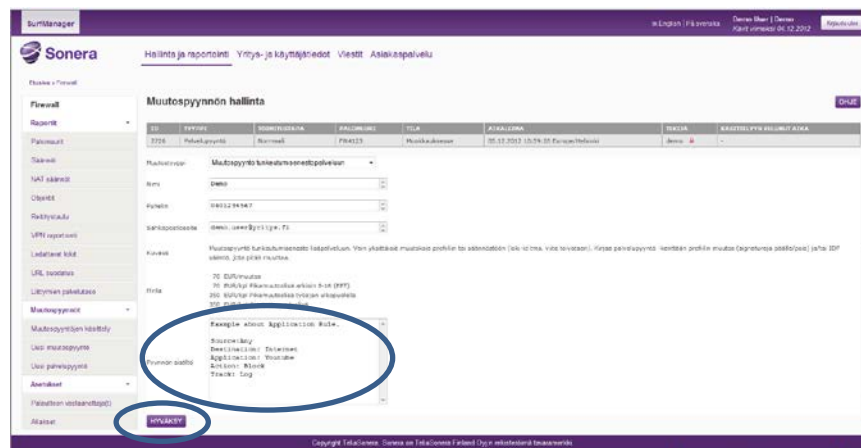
SurfManager

In English | På svenska

Demo User | Demo
Kävit viimeksi 04.12.2012

Kirjaudu ulos

Sonera

Hallinta ja raportointi  Yritys- ja käyttäjätiedot  Viestit  Asiakaspalvelu

Etusivu » Firewall

Firewall
Raportit
Palomuurit
Säännöt
NAT säännöt
Objektit
Reititystaulu
VPN raportointi
Ladattavat lokit
URL suodatus
Liittymien palvelutaso
Muutospyynnöt
Muutospyyntöjen käsittely
Uusi muutospyyntö
Uusi palvelupyyntö
Asetukset
Palautteen vastaanottaja(t)
Aikaleimat

Muutospyynnön hallinta

OHJE

| ID | TYYPPI | TOIMITUSTAPA | PALOMUURI | TILA | AIKALEIMA | TEKIJÄ | KÄSITELTÄVÄ VIIMEINEN AIKA |
|---|---|---|---|---|---|---|---|
| 2726 | Palvelupyyntö | Normaali | FW4123 | Hyväksymässä | 05.12.2012 15:29:35 Europe/Helsinki | demo | - |

Muutostyyppi: Muutospyyntö tunkeutumisenestopalveluun

Nimi: Demo

Puhelin: 0401234567

Sähköpostiosoite: demo.user@yritys.fi

Kuvaus: Muutospyyntö tunkeutumisenesto lisäpalveluun. Voin yksittäisiä muutoksia profiiliin tai sääntöön (esim. vaihto toiseen). Kerjaa palvelupyyntö kerittäin profiilin muutos (signatureja päälle/pois) ja/tai IDP sääntö. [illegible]

Hinta: 70 EUR/muutos
70 EUR/h/ Pikamuutoksia arkisin 8-16 (FPT)
200 EUR/h/ Pikamuutoksia työajan ulkopuolella
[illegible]

Pyynnön sisältö:
Example about Application Rule.

Source: Any
Destination: Internet
Application: Youtube
Action: Block
Track: Log

HYVÄKSY

Copyright TeliaSonera. Sonera on TeliaSonera Finland Oyj:n rekisteröity tavaramerkki.